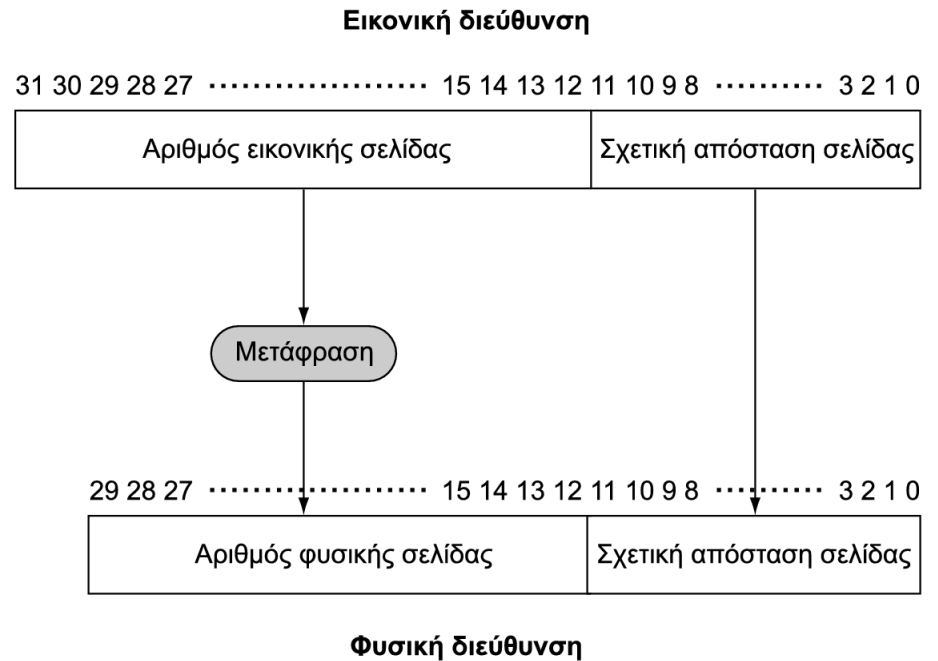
Εικονική διεύθυνση

31 30 29 28 27 ................... 15 14 13 12 11 10 9 8 ......... 3 2 1 0

Αριθμός εικονικής σελίδας

Σχετική απόσταση σελίδας

Μετάφραση

29 28 27 ................... 15 14 13 12 11 10 9 8 ......... 3 2 1 0

Αριθμός φυσικής σελίδας

Σχετική απόσταση σελίδας

Φυσική διεύθυνση